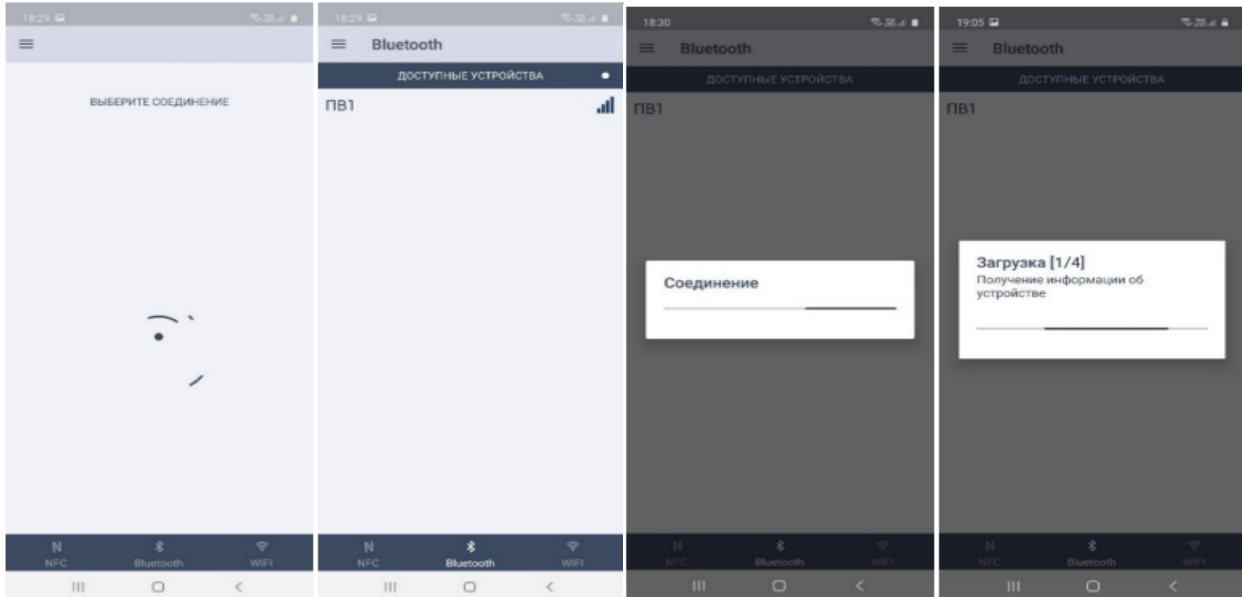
18:29

ВЫБЕРИТЕ СОЕДИНЕНИЕ

NFC Bluetooth WIFI

18:29

Bluetooth

ДОСТУПНЫЕ УСТРОЙСТВА

ПВ1

NFC Bluetooth WIFI

18:30

Bluetooth

ДОСТУПНЫЕ УСТРОЙСТВА

ПВ1

Соединение

NFC Bluetooth WIFI

19:05

Bluetooth

ДОСТУПНЫЕ УСТРОЙСТВА

ПВ1

Загрузка [1/4]
Получение информации об устройстве

NFC Bluetooth WIFI